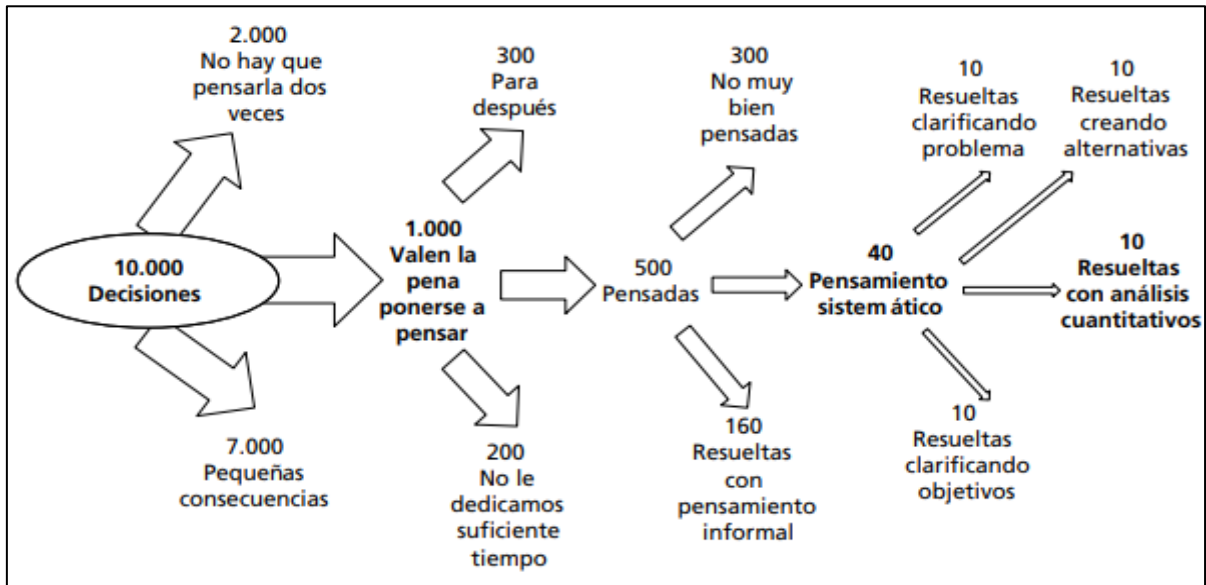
2.000
No hay que pensarla dos veces

10.000
Decisiones

7.000
Pequeñas consecuencias

300
Para después

1.000
Valen la pena ponerse a pensar

200
No le dedicamos suficiente tiempo

300
No muy bien pensadas

500
Pensadas

160
Resueltas con pensamiento informal

10
Resueltas clarificando problema

40
Pensamiento sistem ático

10
Resueltas clarificando objetivos

10
Resueltas creando alternativas

10
Resueltas con análisis cuantitativos